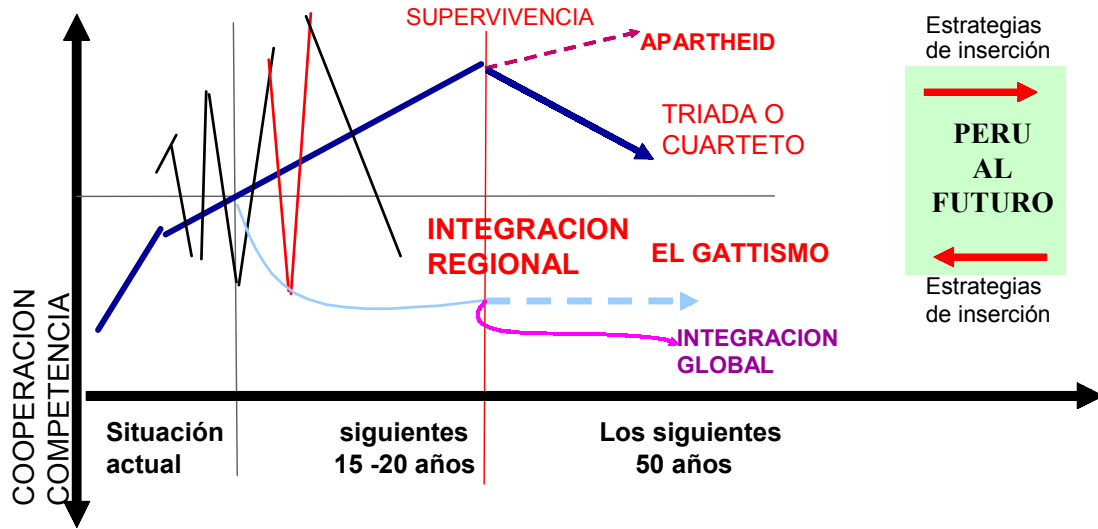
SUPERVIVENCIA

APARTHEID

TRIADA O CUARTETO

INTEGRACION REGIONAL

EL GATTISMO

INTEGRACION GLOBAL

Estrategias de inserción

PERU AL FUTURO

Estrategias de inserción

COOPERACION
COMPETENCIA

Situación actual

siguientes 15 -20 años

Los siguientes 50 años